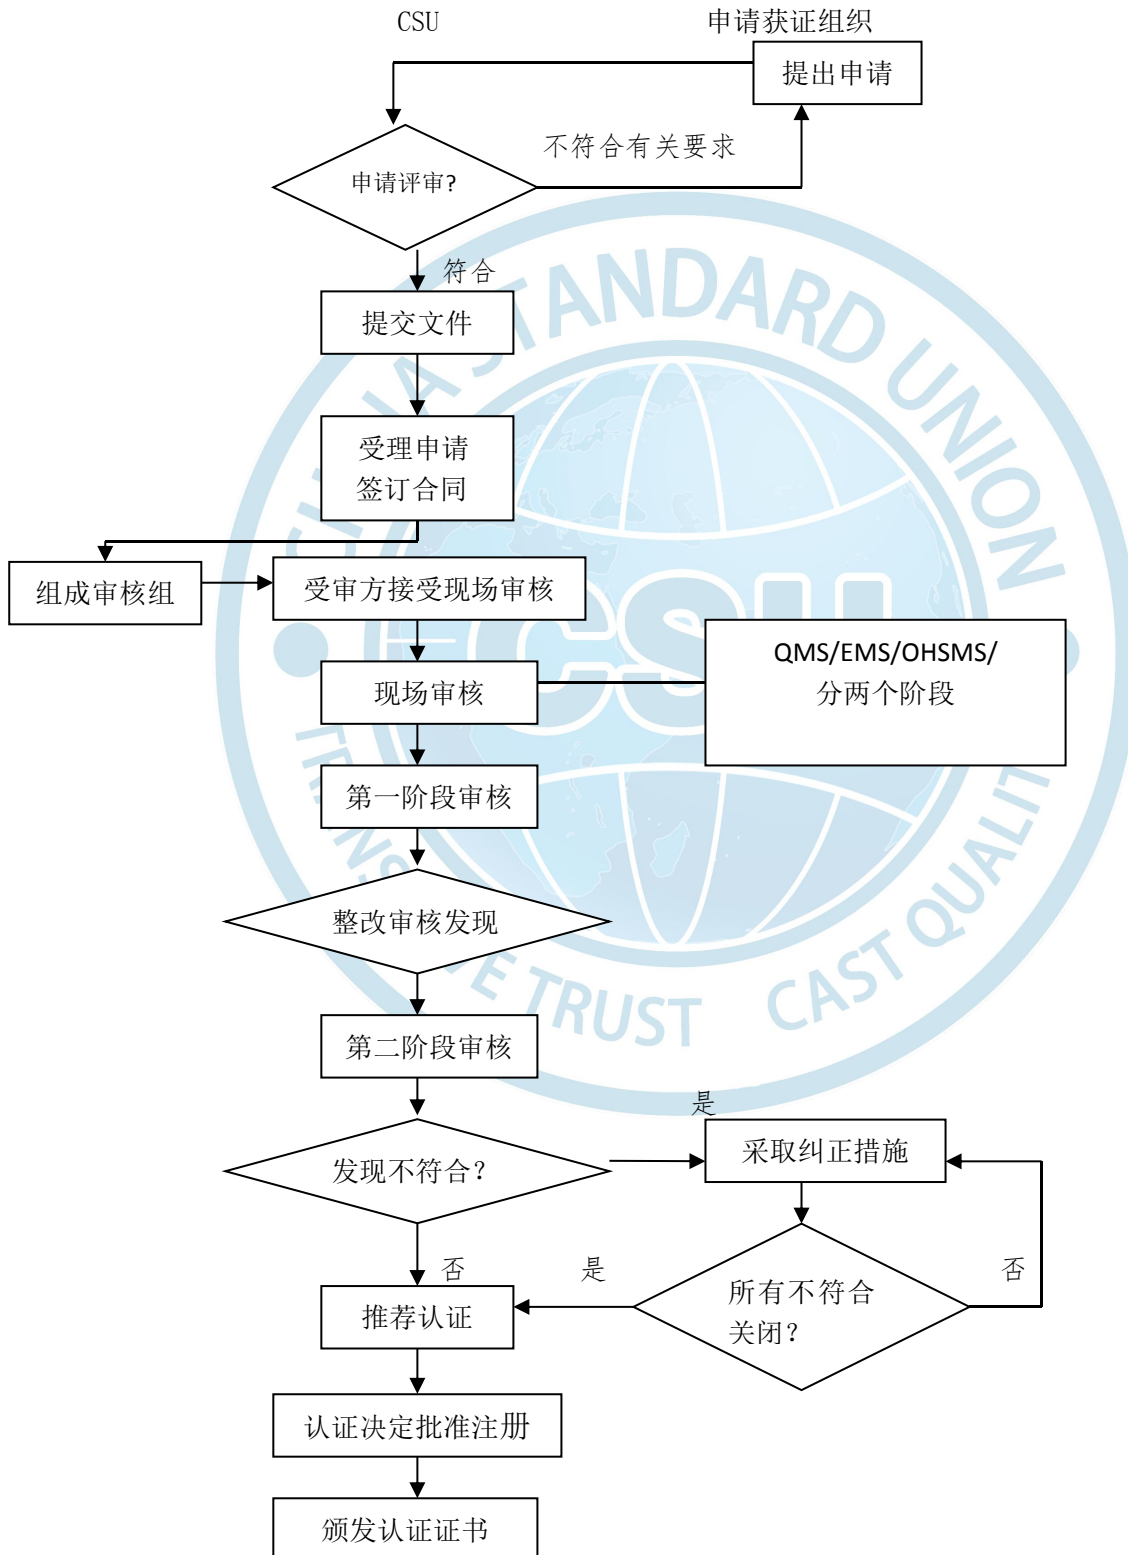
CSU

申请获证组织

提出申请

不符合有关要求

申请评审?

符合

提交文件

受理申请
签订合同

组成审核组

受审方接受现场审核

现场审核

QMS/EMS/OHSMS/
分两个阶段

第一阶段审核

整改审核发现

第二阶段审核

是

发现不符合?

采取纠正措施

否

是

所有不符合关闭?

否

推荐认证

认证决定批准注册

颁发认证证书

CHINA STANDARD UNION

CSU

TRUST THE TRUST CAST QUALITY